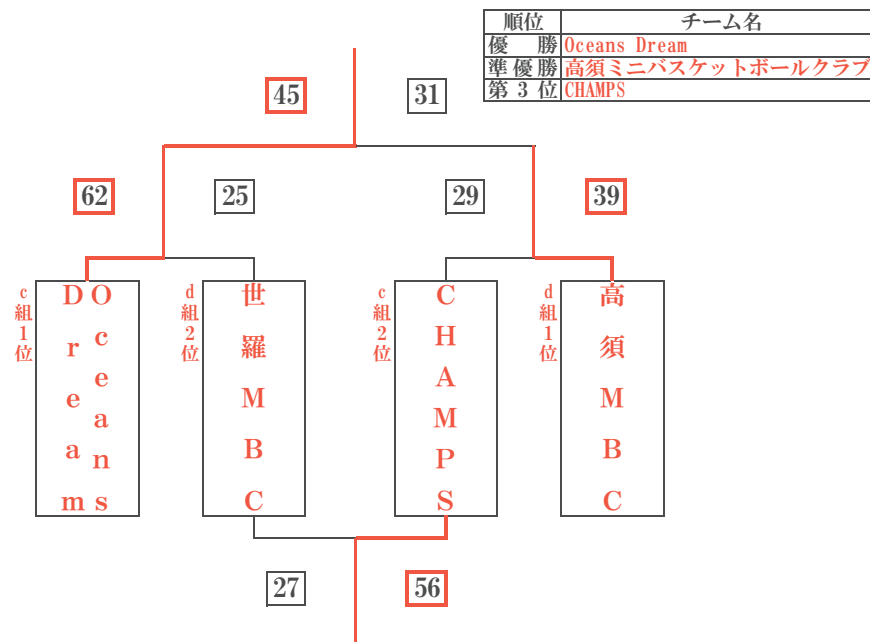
| 順位 | チーム名 |
|---|---|
| 優　勝 | Oceans Dream |
| 準優勝 | 高須ミニバスケットボールクラブ |
| 第 3 位 | CHAMPS |

45

31

62

25

29

39

c組1位

Oceans Dream

d組2位

世羅MBC

c組2位

CHAMPS

d組1位

高須MBC

27

56